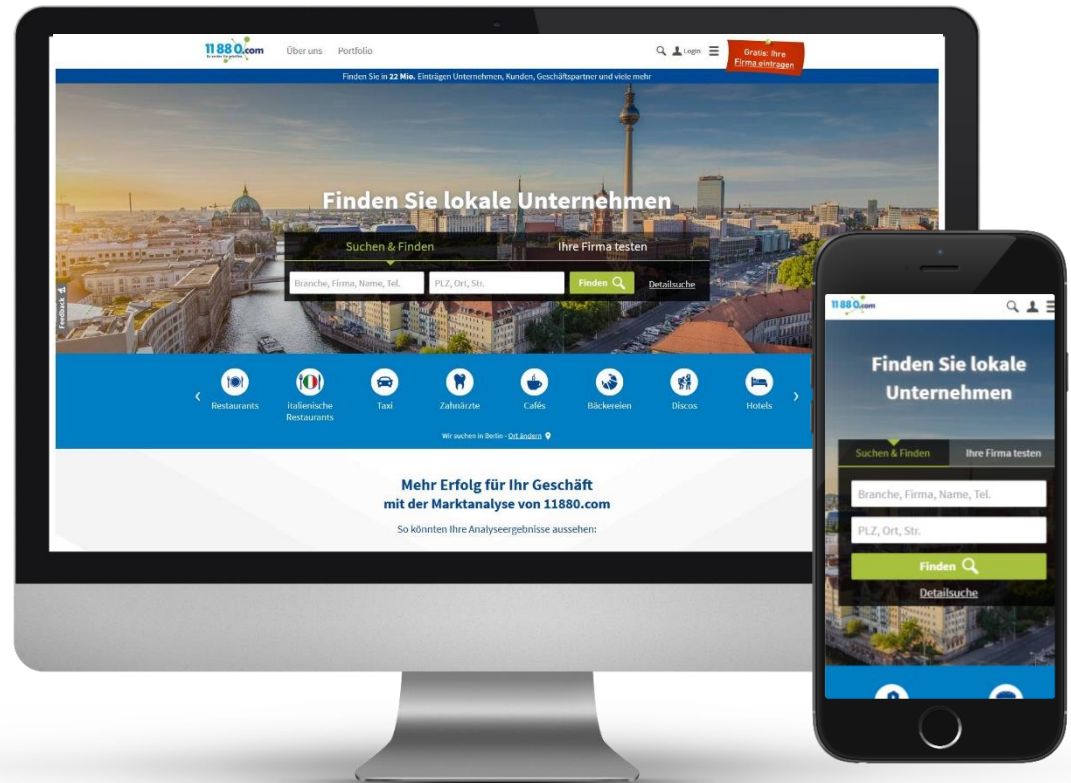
11880.com
Über uns Portfolio
Login
Gratis: Ihre Firma eintragen
Finden Sie in 22 Mio. Einträgen Unternehmen, Kunden, Geschäftspartner und viele mehr
Finden Sie lokale Unternehmen
Suchen & Finden
Ihre Firma testen
Branche, Firma, Name, Tel.
PLZ, Ort, Str.
Finden
Detailsuche
Feedback
Restaurants
italienische Restaurants
Taxi
Zahnärzte
Cafés
Bäckereien
Discos
Hotels
Wir suchen in Berlin - Ort ändern
Mehr Erfolg für Ihr Geschäft
mit der Marktanalyse von 11880.com
So könnten Ihre Analyseergebnisse aussehen:

11880.com
Finden Sie lokale Unternehmen
Suchen & Finden
Ihre Firma testen
Branche, Firma, Name, Tel.
PLZ, Ort, Str.
Finden
Detailsuche